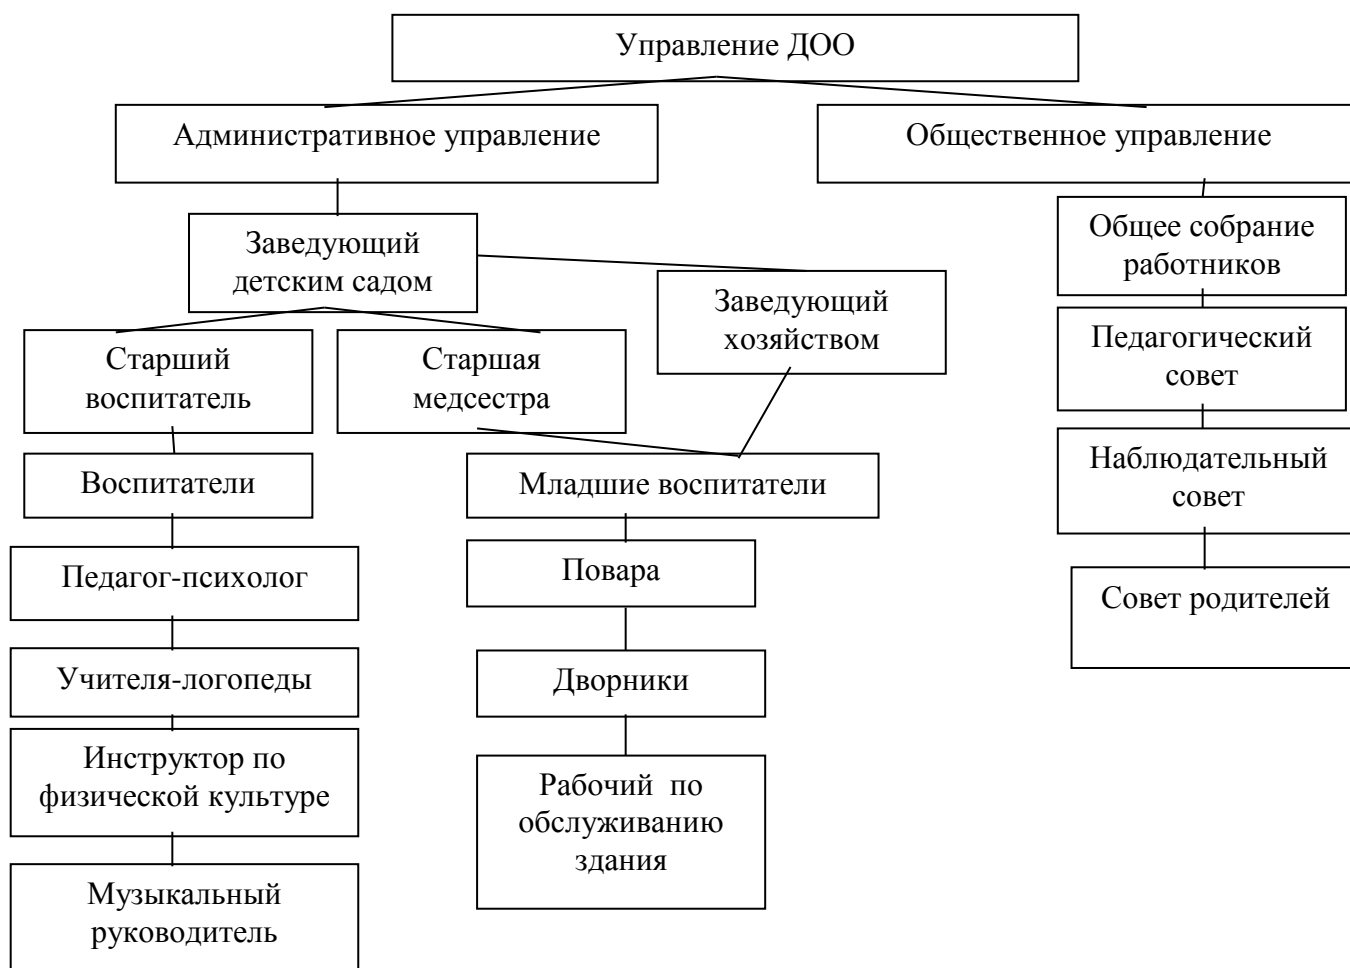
Управление ДОО

Административное управление

Общественное управление

Заведующий детским садом

Заведующий хозяйством

Общее собрание работников

Старший воспитатель

Старшая медсестра

Педагогический совет

Воспитатели

Младшие воспитатели

Наблюдательный совет

Педагог-психолог

Повара

Совет родителей

Учителя-логопеды

Дворники

Инструктор по физической культуре

Рабочий по обслуживанию здания

Музыкальный руководитель